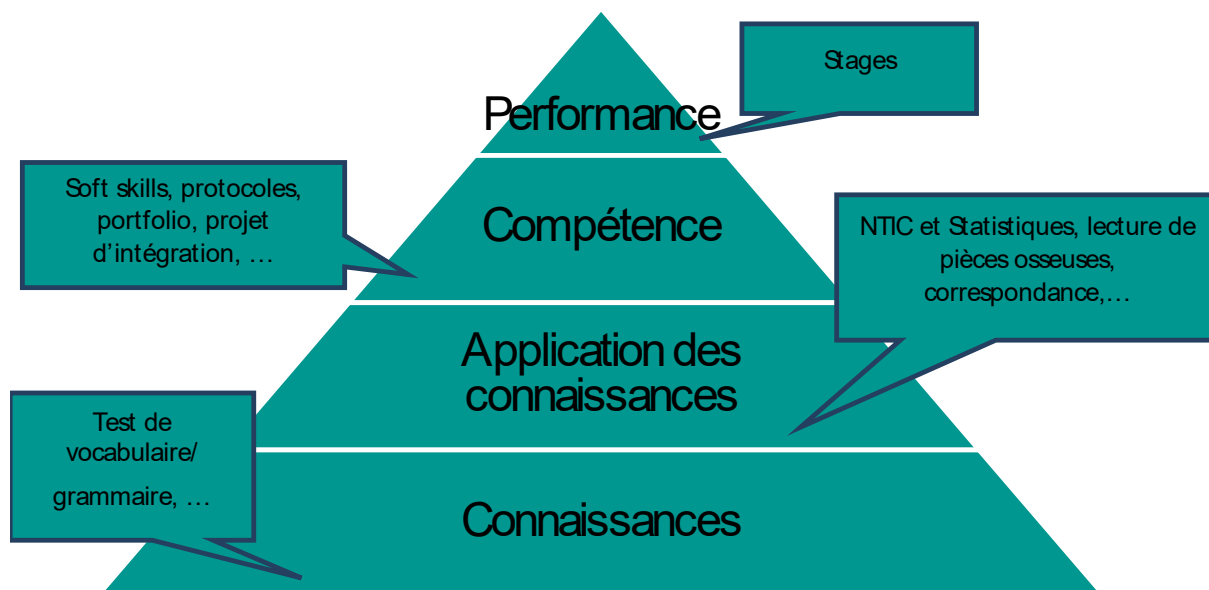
Stages

Performance

Soft skills, protocoles, portfolio, projet d'intégration, …

Compétence

NTIC et Statistiques, lecture de pièces osseuses, correspondance,…

Application des connaissances

Test de vocabulaire/ grammaire, …

Connaissances